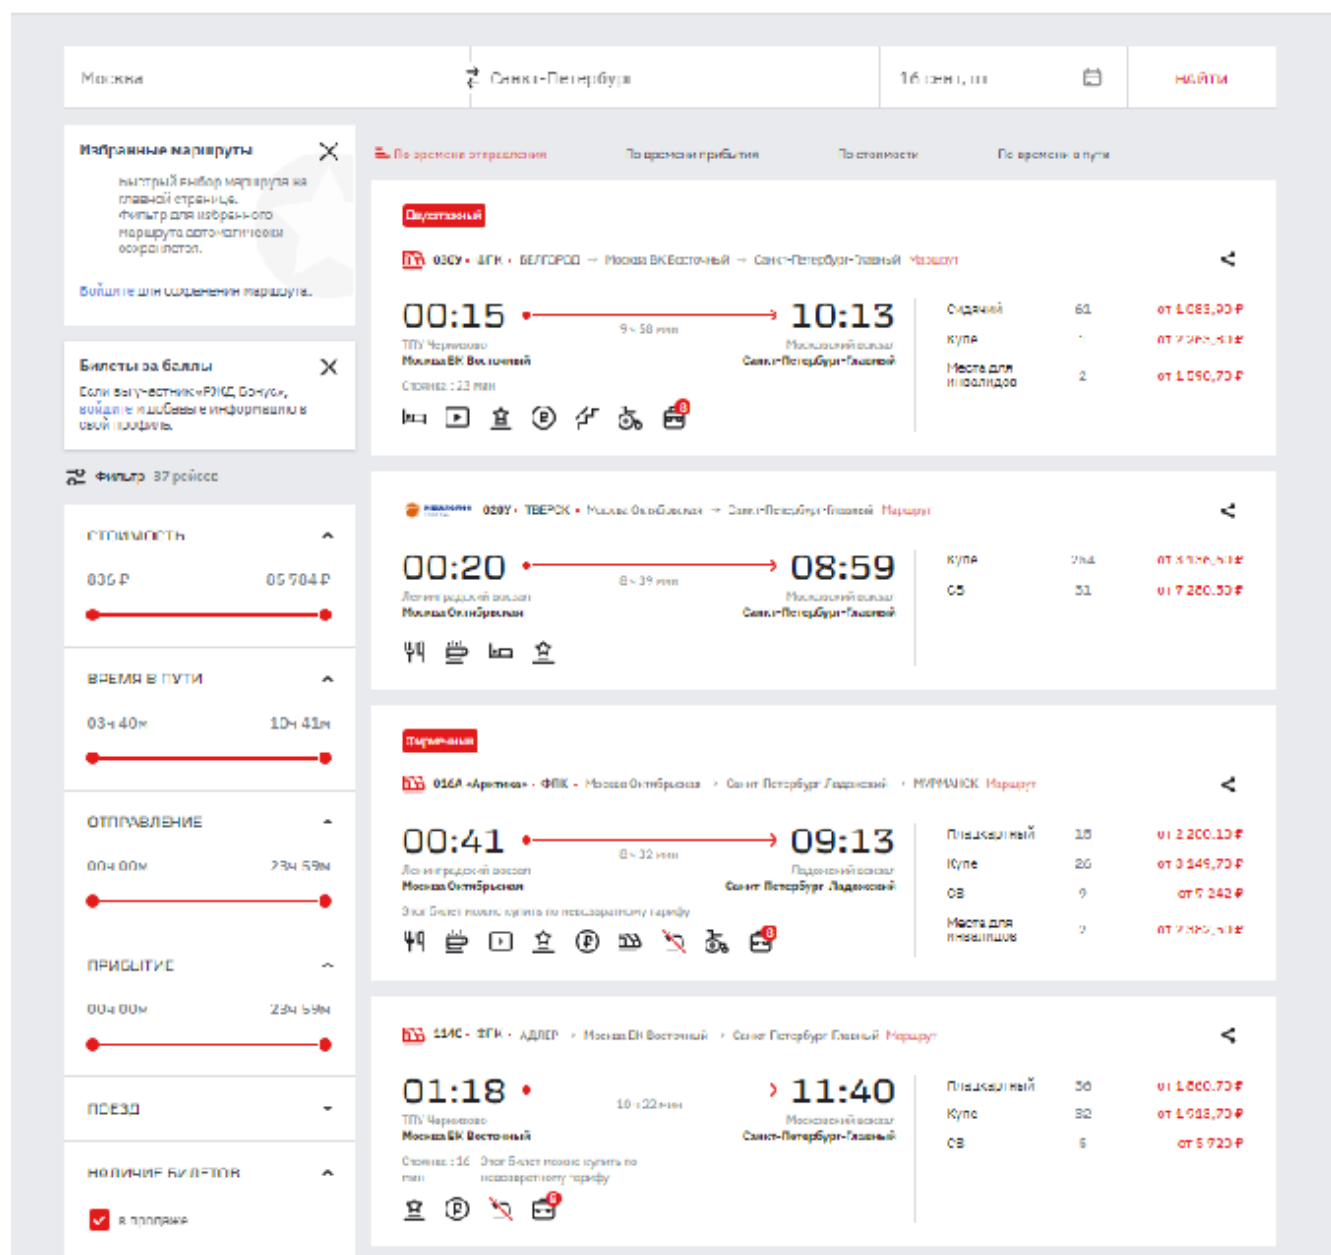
Москва ⇄ Санкт-Петербург 16 сент, пт НАЙТИ

Избранные маршруты

Быстрый выбор маршрута на главной странице. Фильтр для избранного маршрута автоматически сохранится.

Войдите для сохранения маршрута.

Билеты за баллы

Если вы участник «РЖД Бонус», войдите и добавьте информацию в свой профиль.

Фильтр 37 рейсов

СТОИМОСТЬ

836 ₽ 85 704 ₽

ВРЕМЯ В ПУТИ

03ч 40м 10ч 41м

ОТПРАВЛЕНИЕ

00ч 00м 23ч 59м

ПРИБЫТИЕ

00ч 00м 23ч 59м

ПОЕЗД

НАЛИЧИЕ БИЛЕТОВ

в продаже

По времени отправления По времени прибытия По стоимости По времени в пути

Двухэтажный

030У · ФПК · БЕЛГОРОД → Москва ВК Восточный → Санкт-Петербург-Главный Маршрут

00:15 9 ч 58 мин 10:13

ТПУ Черкизово Москва ВК Восточный

Московский вокзал Санкт-Петербург-Главный

Стоянка: 23 мин

| Сидячий | 61 | от 1 085,90 ₽ |
|---|---|---|
| Купе | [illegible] | от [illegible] ₽ |
| Места для инвалидов | 2 | от 1 090,70 ₽ |

020У · ТВЕРСК · Москва Октябрьская → Санкт-Петербург-Главный Маршрут

00:20 8 ч 39 мин 08:59

Ленинградский вокзал Москва Октябрьская

Московский вокзал Санкт-Петербург-Главный

| Купе | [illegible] | от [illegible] ₽ |
|---|---|---|
| СВ | 31 | от 7 280,30 ₽ |

Фирменный

016А «Арктика» · ФПК · Москва Октябрьская → Санкт-Петербург Ладожский → МУРМАНСК Маршрут

00:41 8 ч 32 мин 09:13

Ленинградский вокзал Москва Октябрьская

Ладожский вокзал Санкт-Петербург Ладожский

Этот билет можно купить по невозвратному тарифу

| Плацкартный | 18 | от 2 200,13 ₽ |
|---|---|---|
| Купе | 26 | от 3 149,70 ₽ |
| СВ | 9 | от 5 242 ₽ |
| Места для инвалидов | 2 | от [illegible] ₽ |

114С · ФПК · АДЛЕР → Москва ВК Восточный → Санкт-Петербург Главный Маршрут

01:18 10 ч 22 мин 11:40

ТПУ Черкизово Москва ВК Восточный

Московский вокзал Санкт-Петербург-Главный

Стоянка: 16 мин Этот билет можно купить по невозвратному тарифу

| Плацкартный | 56 | от 1 660,73 ₽ |
|---|---|---|
| Купе | 32 | от 1 918,70 ₽ |
| СВ | 6 | от 5 720 ₽ |